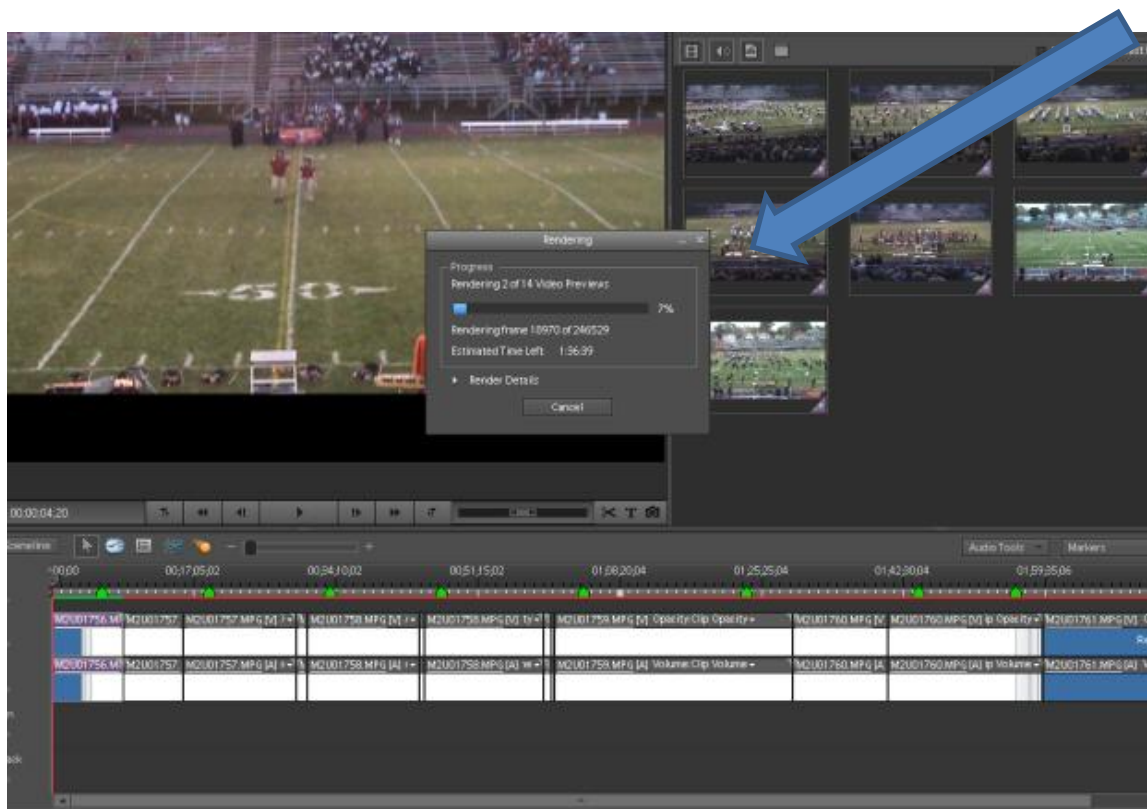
Rendering

Progress

Rendering 2 of 14 Video Previews

7%

Rendering frame 18970 of 246529

Estimated Time Left: 1:56:39

Render Details

Cancel

00;00;04;20

Timeline

Audio Tools

Markers

00;00

00;17;05;02

00;34;10;02

00;51;15;02

01;08;20;04

01;25;25;04

01;42;30;04

01;59;35;06

M2U01756.M

M2U01757

M2U01757.MPG [V]

M2U01758.MPG [V]

M2U01758.MPG [V]

M2U01759.MPG [V] Opacity:Clip Opacity

M2U01760.MPG [V

M2U01760.MPG [V] Opacity

M2U01761.MPG [V]

M2U01756.M

M2U01757

M2U01757.MPG [A]

M2U01758.MPG [A]

M2U01758.MPG [A]

M2U01759.MPG [A] Volume:Clip Volume

M2U01760.MPG [A

M2U01760.MPG [A] Volume

M2U01761.MPG [A]